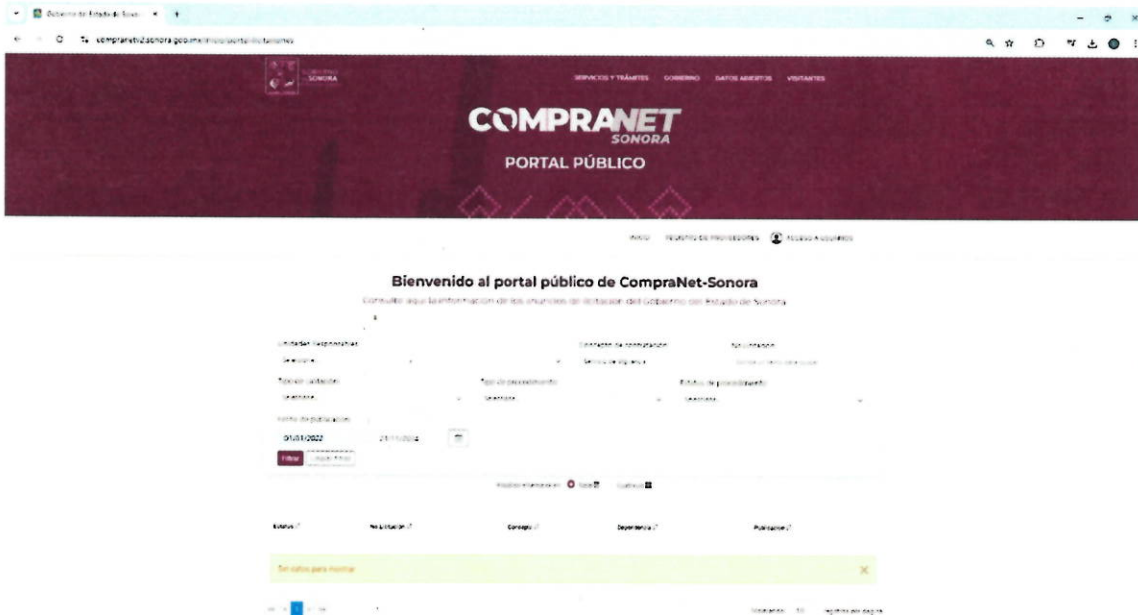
Gobierno del Estado de Sonora

compranet.sonora.gob.mx/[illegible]

SONORA

SERVICIOS Y TRÁMITES GOBIERNO DATOS ABIERTOS VISITANTES

COMPRANET SONORA

PORTAL PÚBLICO

INICIO REGISTRO DE PROVEEDORES ACCESO A USUARIOS

Bienvenido al portal público de CompraNet-Sonora

Consulte aquí la información de los anuncios de licitación del Gobierno del Estado de Sonora

Unidades responsables
Seleccione

Contrato de contratación
Servicio de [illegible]

Tipo de licitación
Seleccione

Tipo de procedimiento
Seleccione

Estatus de procedimiento
Seleccione

Fecha de publicación
01/01/2022 21/11/2024

Filtrar Limpiar filtros

Estatus | No Licitación | Concepto | Dependencia | Publicación

Sin datos para mostrar

Mostrando 10 registros por página